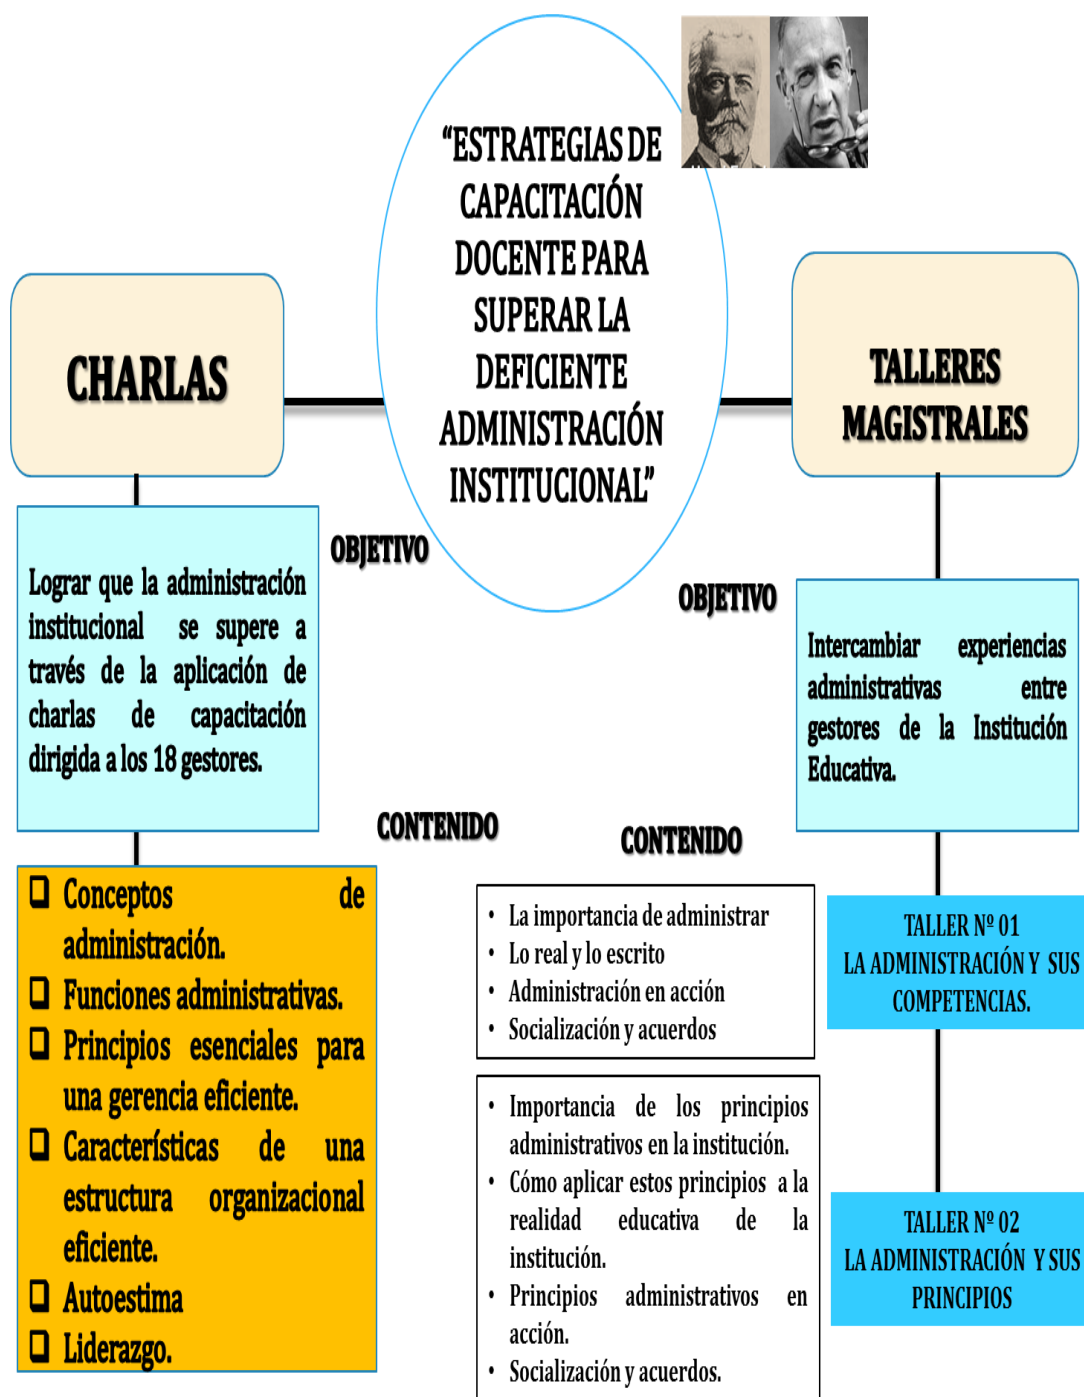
"ESTRATEGIAS DE CAPACITACIÓN DOCENTE PARA SUPERAR LA DEFICIENTE ADMINISTRACIÓN INSTITUCIONAL"

CHARLAS

TALLERES MAGISTRALES

OBJETIVO

Lograr que la administración institucional se supere a través de la aplicación de charlas de capacitación dirigida a los 18 gestores.

OBJETIVO

Intercambiar experiencias administrativas entre gestores de la Institución Educativa.

CONTENIDO

CONTENIDO

- Conceptos de administración.
- Funciones administrativas.
- Principios esenciales para una gerencia eficiente.
- Características de una estructura organizacional eficiente.
- Autoestima
- Liderazgo.

- La importancia de administrar
- Lo real y lo escrito
- Administración en acción
- Socialización y acuerdos

TALLER Nº 01
LA ADMINISTRACIÓN Y SUS COMPETENCIAS.

- Importancia de los principios administrativos en la institución.
- Cómo aplicar estos principios a la realidad educativa de la institución.
- Principios administrativos en acción.
- Socialización y acuerdos.

TALLER Nº 02
LA ADMINISTRACIÓN Y SUS PRINCIPIOS